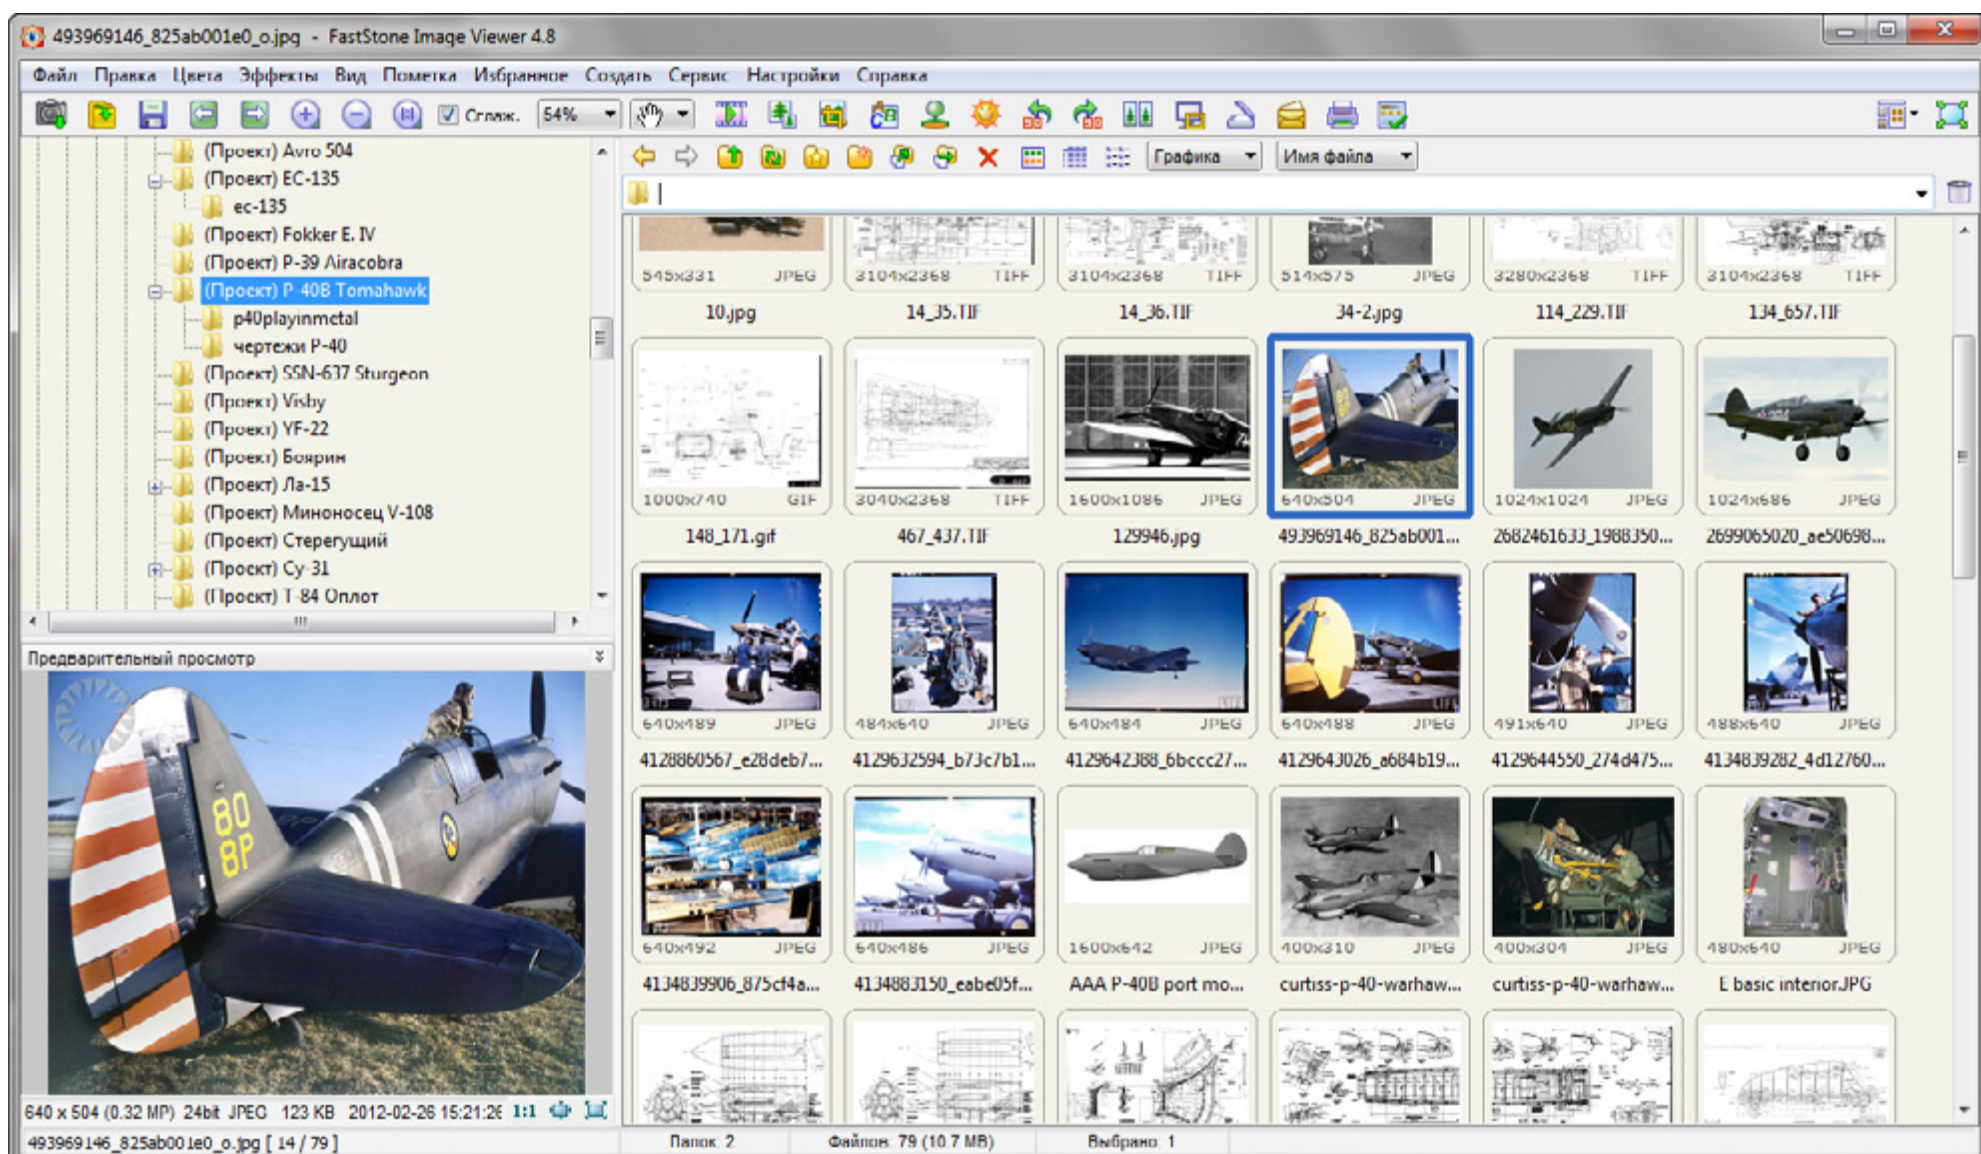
493969146_825ab001e0_o.jpg - FastStone Image Viewer 4.8

Файл Правка Цвета Эффекты Вид Пометка Избранное Создать Сервис Настройки Справка

Сглаж. 54%

Графика Имя файла

(Проект) Avro 504
(Проект) EC-135
ec-135
(Проект) Fokker E. IV
(Проект) P-39 Airacobra
(Проект) P-40B Tomahawk
p40playinmetal
чертежи P-40
(Проект) SSN-637 Sturgeon
(Проект) Visby
(Проект) YF-22
(Проект) Боярин
(Проект) Ла-15
(Проект) Миноносец V-108
(Проект) Стерегущий
(Проект) Су-31
(Проект) T-84 Оплот

Предварительный просмотр

80 8P

640 x 504 (0.32 MP) 24bit JPEG 123 KB 2012-02-26 15:21:26 1:1

493969146_825ab001e0_o.jpg [ 14 / 79 ]

| 545x331 JPEG | 3104x2368 TIFF | 3104x2368 TIFF | 514x575 JPEG | 3280x2368 TIFF | 3104x2368 TIFF |
|---|---|---|---|---|---|
| 10.jpg | 14_35.TIF | 14_36.TIF | 34-2.jpg | 114_229.TIF | 134_657.TIF |
| 1000x740 GIF | 3040x2368 TIFF | 1600x1086 JPEG | 640x504 JPEG | 1024x1024 JPEG | 1024x686 JPEG |
| 148_171.gif | 467_437.TIF | 129946.jpg | 493969146_825ab001... | 2682461633_1988350... | 2699065020_ae50698... |
| 640x489 JPEG | 484x640 JPEG | 640x484 JPEG | 640x488 JPEG | 491x640 JPEG | 488x640 JPEG |
| 4128860567_e28deb7... | 4129632594_b73c7b1... | 4129642388_6bccc27... | 4129643026_a684b19... | 4129644550_274d475... | 4134839282_4d12760... |
| 640x492 JPEG | 640x486 JPEG | 1600x642 JPEG | 400x310 JPEG | 400x304 JPEG | 480x640 JPEG |
| 4134839906_875cf4a... | 4134883150_eabe05f... | AAA P-40B port mo... | curtiss-p-40-warhaw... | curtiss-p-40-warhaw... | E basic interior.JPG |

Папок: 2 Файлов: 79 (10.7 MB) Выбрано: 1